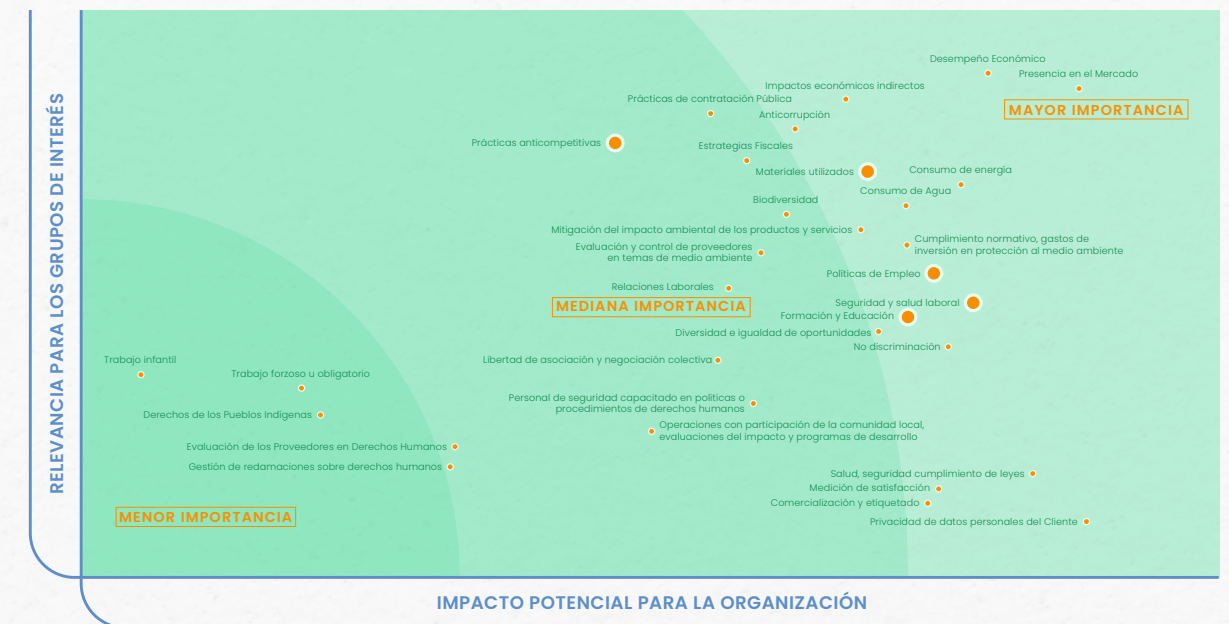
RELEVANCIA PARA LOS GRUPOS DE INTERÉS

Desempeño Económico
Presencia en el Mercado
Impactos económicos indirectos
MAYOR IMPORTANCIA
Prácticas de contratación Pública
Anticorrupción
Prácticas anticompetitivas
Estrategias Fiscales
Materiales utilizados
Consumo de energía
Consumo de Agua
Biodiversidad
Mitigación del impacto ambiental de los productos y servicios
Cumplimiento normativo, gastos de inversión en protección al medio ambiente
Evaluación y control de proveedores en temas de medio ambiente
Políticas de Empleo
Relaciones Laborales
MEDIANA IMPORTANCIA
Seguridad y salud laboral
Formación y Educación
Diversidad e igualdad de oportunidades
No discriminación
Trabajo infantil
Libertad de asociación y negociación colectiva
Trabajo forzoso u obligatorio
Derechos de los Pueblos Indígenas
Personal de seguridad capacitado en políticas o procedimientos de derechos humanos
Operaciones con participación de la comunidad local, evaluaciones del impacto y programas de desarrollo
Evaluación de los Proveedores en Derechos Humanos
Gestión de redamaciones sobre derechos humanos
Salud, seguridad cumplimiento de leyes
Medición de satisfacción
Comercialización y etiquetado
MENOR IMPORTANCIA
Privacidad de datos personales del Cliente

IMPACTO POTENCIAL PARA LA ORGANIZACIÓN